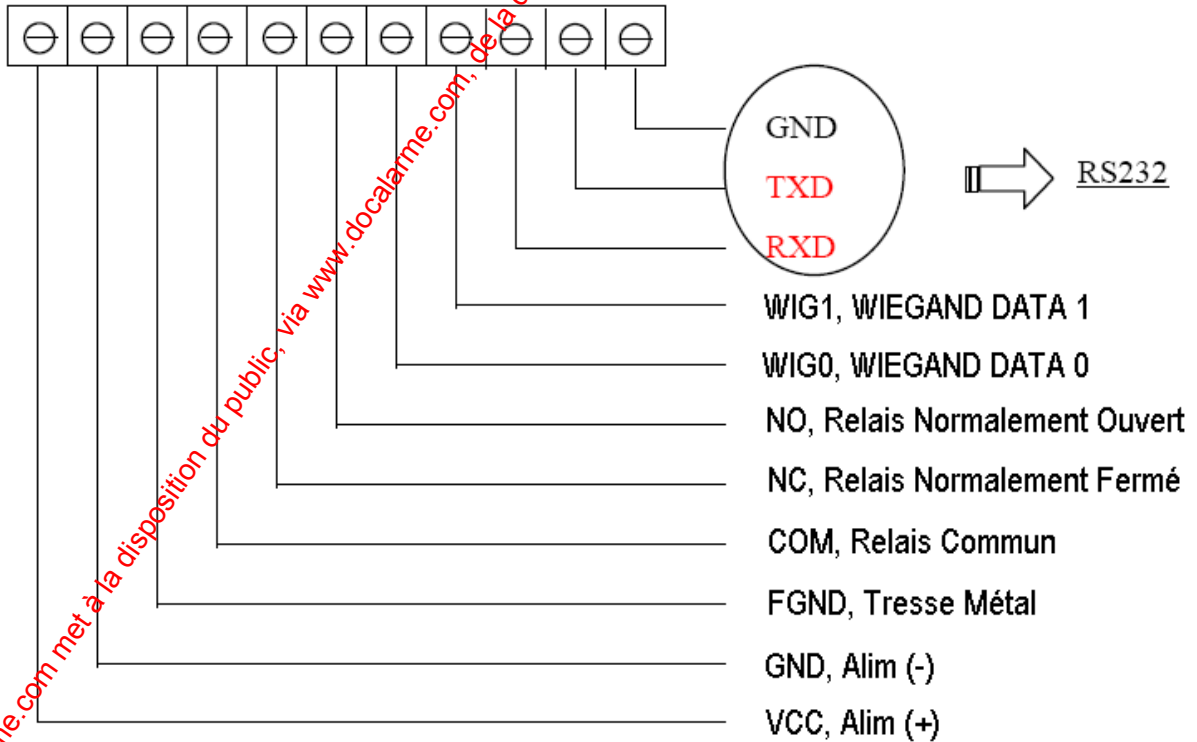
GND
TXD
RXD
RS232
WIG1, WIEGAND DATA 1
WIG0, WIEGAND DATA 0
NO, Relais Normalement Ouvert
NC, Relais Normalement Fermé
COM, Relais Commun
FGND, Tresse Métal
GND, Alim (-)
VCC, Alim (+)

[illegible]me.com met à la disposition du public, via www.docalarme.com, de la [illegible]